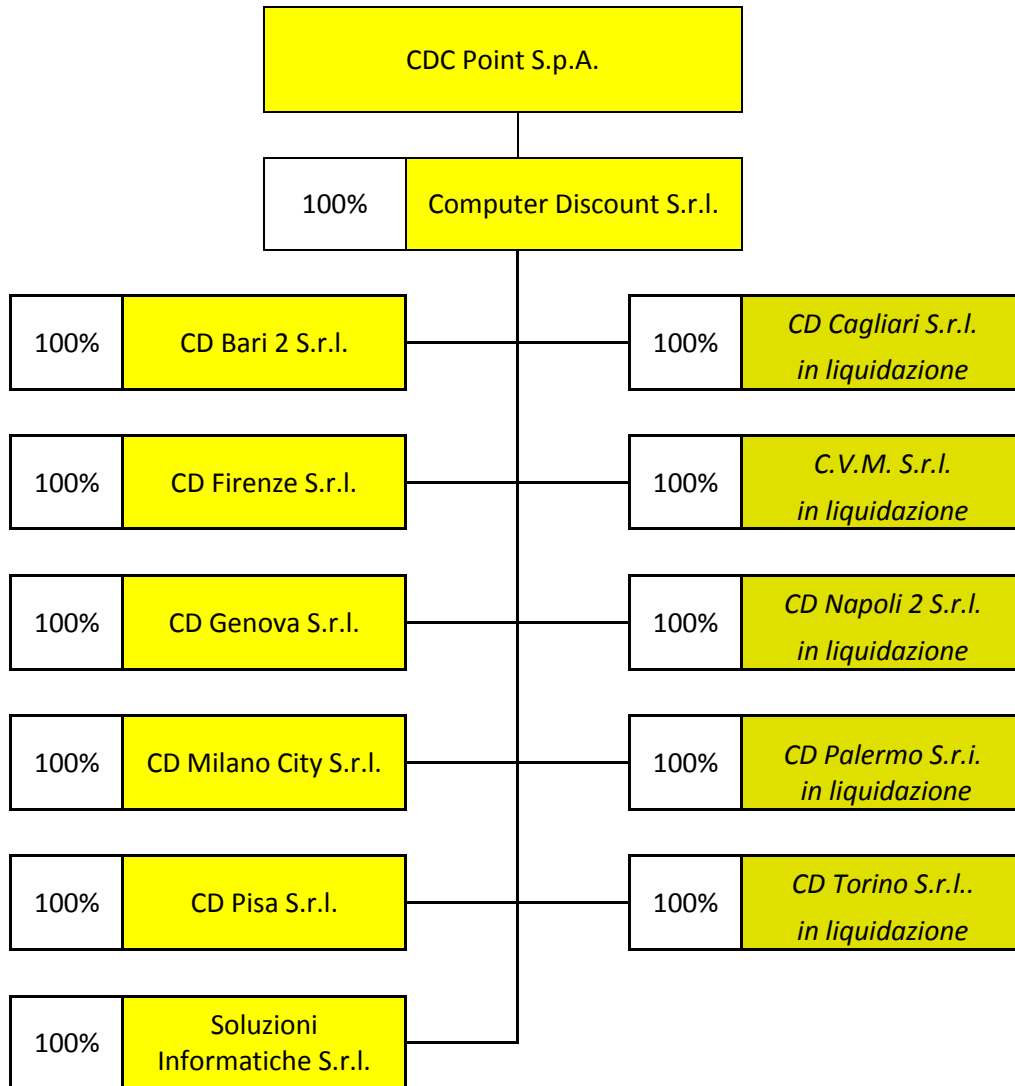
CDC Point S.p.A.

100% Computer Discount S.r.l.

100% CD Bari 2 S.r.l.

100% CD Cagliari S.r.l. in liquidazione

100% CD Firenze S.r.l.

100% C.V.M. S.r.l. in liquidazione

100% CD Genova S.r.l.

100% CD Napoli 2 S.r.l. in liquidazione

100% CD Milano City S.r.l.

100% CD Palermo S.r.i. in liquidazione

100% CD Pisa S.r.l.

100% CD Torino S.r.l.. in liquidazione

100% Soluzioni Informatiche S.r.l.